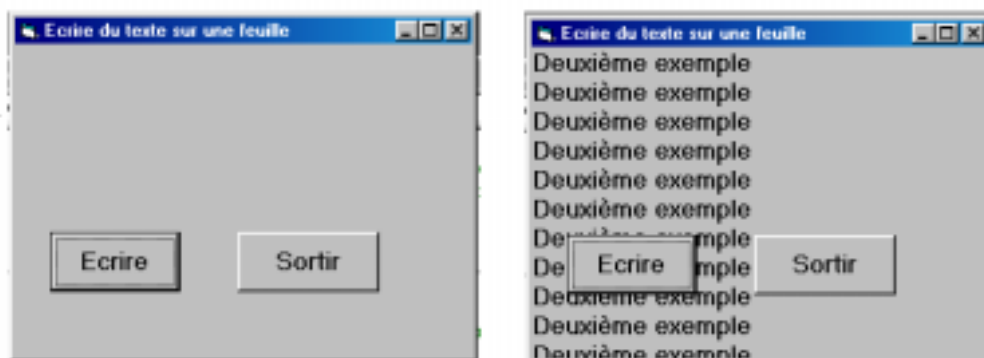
Ecrire du texte sur une feuille

Ecrire

Sortir

Ecrire du texte sur une feuille

Deuxième exemple
Deuxième exemple
Deuxième exemple
Deuxième exemple
Deuxième exemple
Deuxième exemple
De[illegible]mple
De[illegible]mple
De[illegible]exemple
Deuxième exemple
Deuxième exemple

Ecrire

Sortir